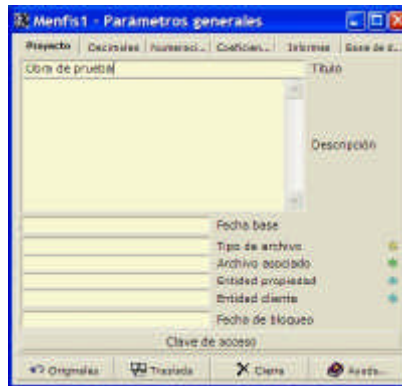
Menfis1 - Parámetros generales

Proyecto | Decimales | Numeraci... | Coeficien... | Informes | Base de d...

Obra de prueba | Título

Descripción

Fecha base

Tipo de archivo

Archivo asociado

Entidad propiedad

Entidad cliente

Fecha de bloqueo

Clave de acceso

Originales | Traslada | Cierra | Ayuda...